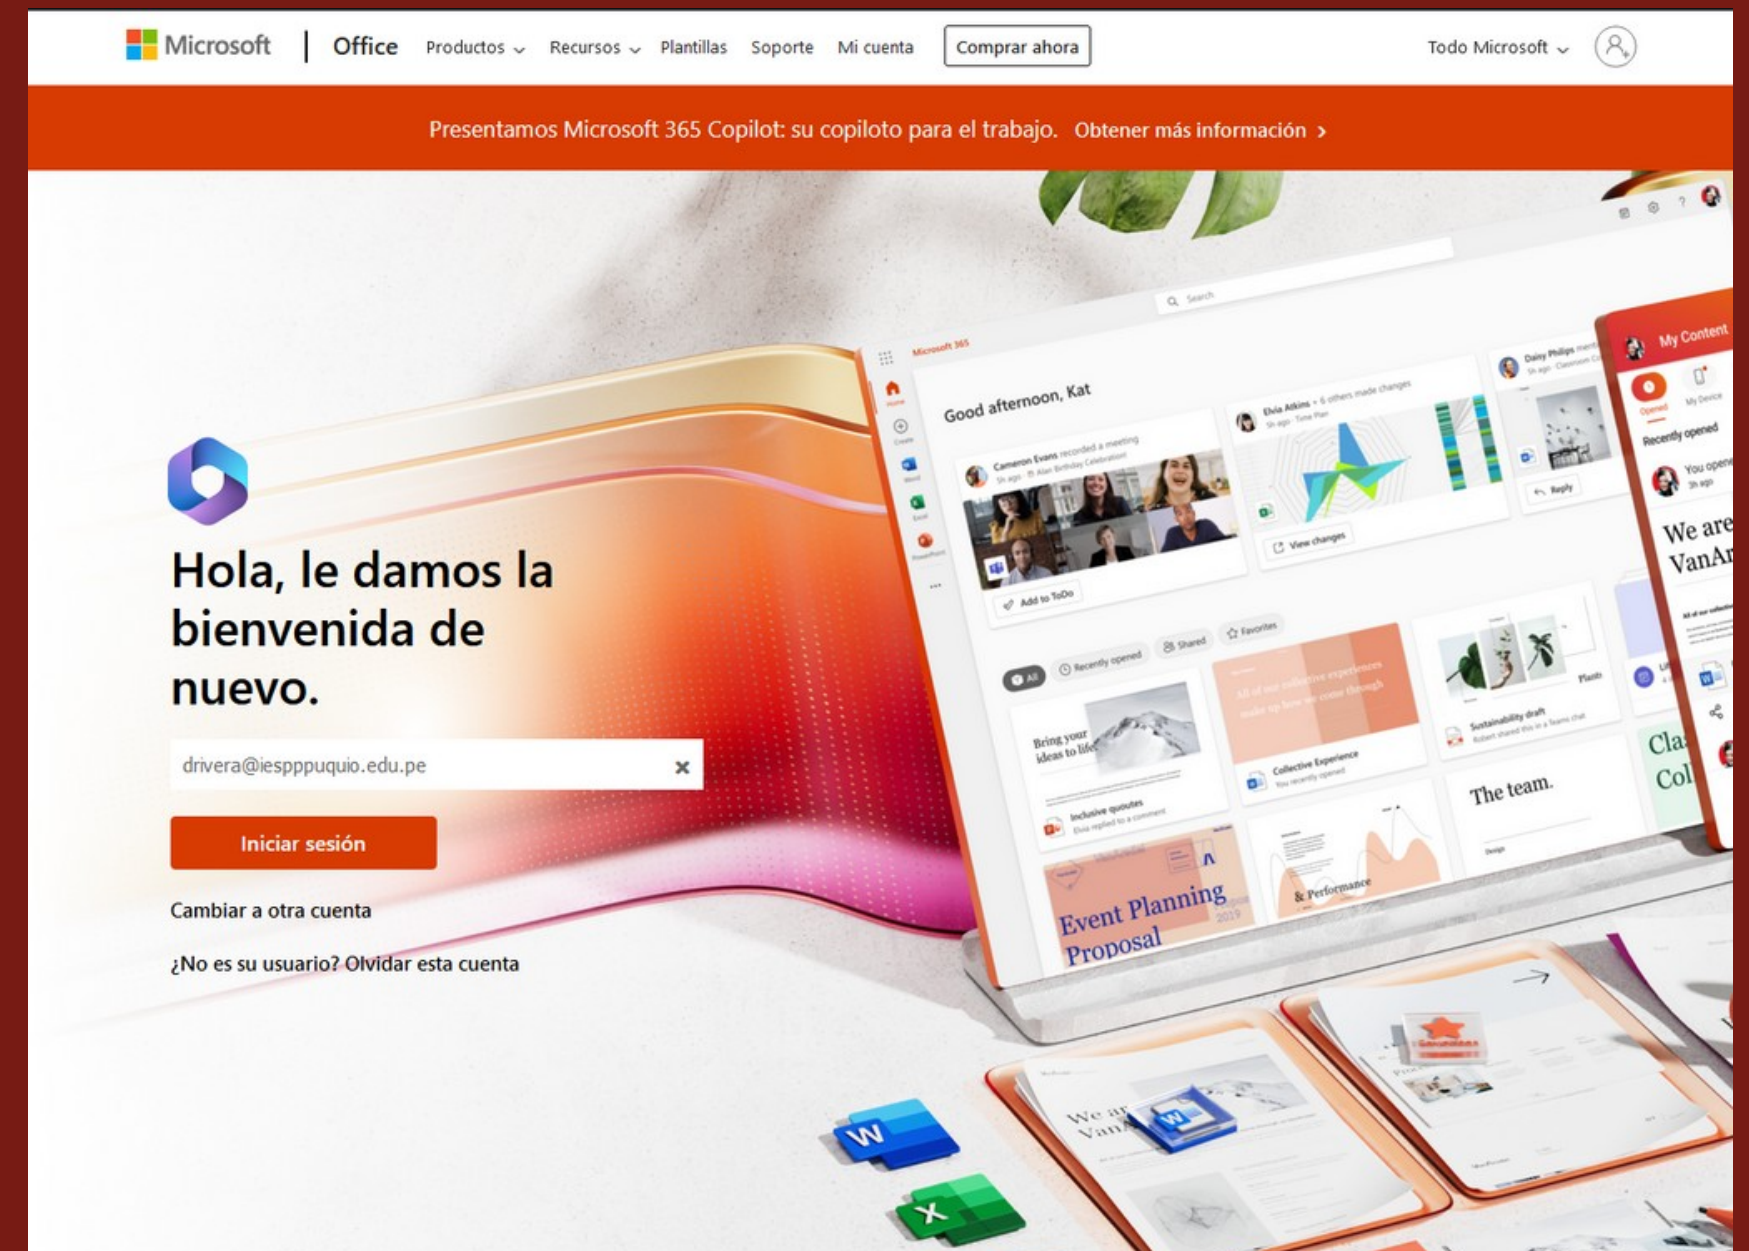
Microsoft | Office Productos Recursos Plantillas Soporte Mi cuenta Comprar ahora Todo Microsoft

Presentamos Microsoft 365 Copilot: su copiloto para el trabajo. Obtener más información >

Hola, le damos la bienvenida de nuevo.

drivera@iespppuquio.edu.pe

Iniciar sesión

Cambiar a otra cuenta

¿No es su usuario? Olvidar esta cuenta

Microsoft 365

Search

Good afternoon, Kat

Cameron Evans recorded a meeting

Add to ToDo

Elvia Atkins + 6 others made changes

View changes

Daisy Phillips

Reply

My Content

Recently opened

We are VanAr

All

Recently opened

Shared

Favorites

Bring your ideas to life

Inclusive quotes

Collective Experience

Sustainability draft

The team.

Event Planning Proposal

& Performance

Cla Col

W

X